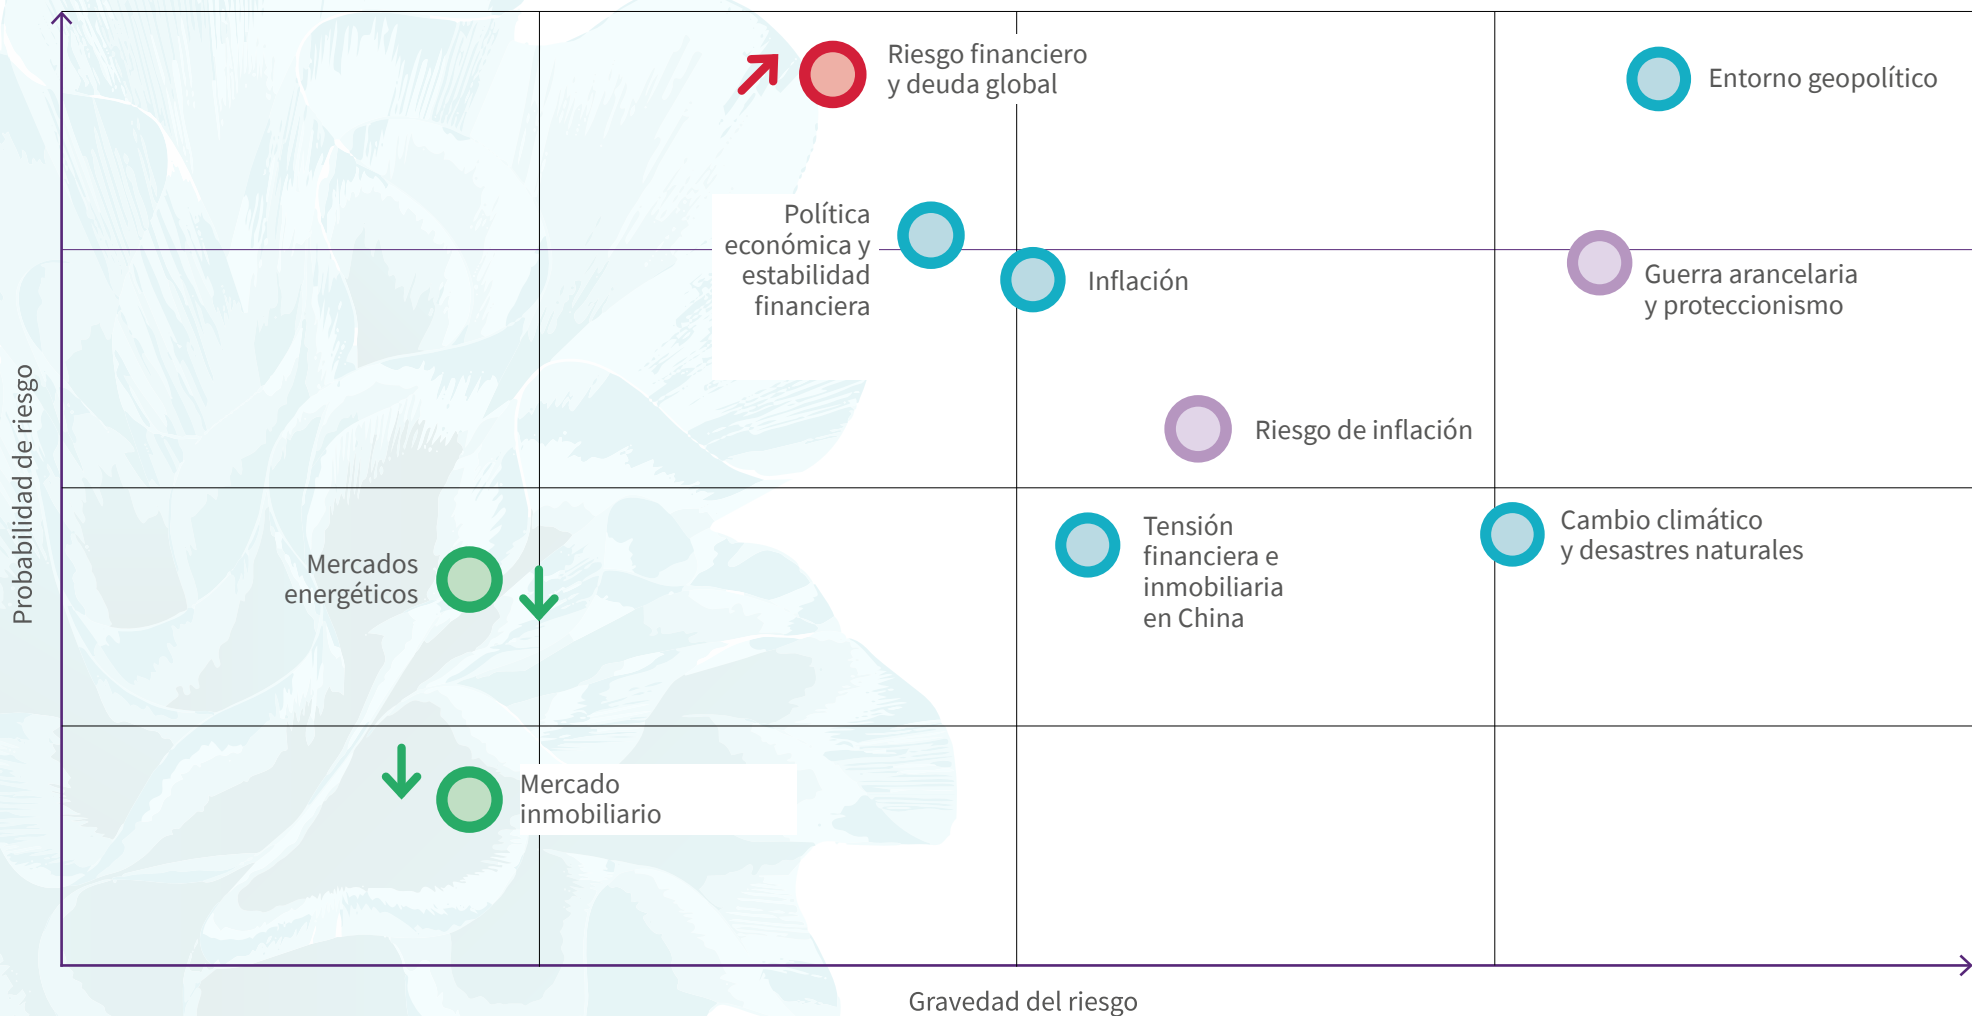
Riesgo financiero y deuda global

Entorno geopolítico

Política económica y estabilidad financiera

Inflación

Guerra arancelaria y proteccionismo

Riesgo de inflación

Tensión financiera e inmobiliaria en China

Cambio climático y desastres naturales

Mercados energéticos

Mercado inmobiliario

Probabilidad de riesgo

Gravedad del riesgo